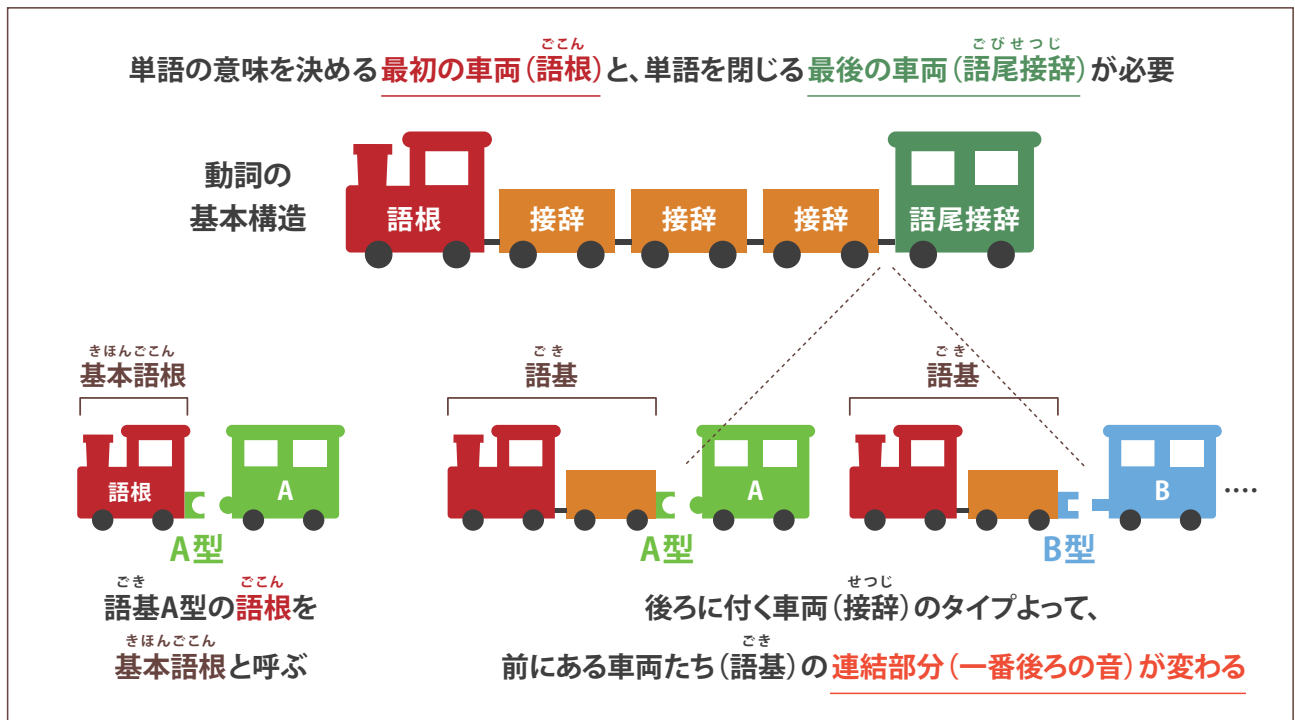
単語の意味を決める最初の車両（語根）と、単語を閉じる最後の車両（語尾接辞）が必要

ごこん　ごびせつじ

動詞の
基本構造

語根　接辞　接辞　接辞　語尾接辞

きほんごこん
基本語根

語根　A

A型

ごき
語基

A

A型

ごき
語基

B ....

B型

ごき　ごこん
語基A型の語根を
きほんごこん
基本語根と呼ぶ

せつじ
後ろに付く車両（接辞）のタイプよって、
ごき
前にある車両たち（語基）の連結部分（一番後ろの音）が変わる